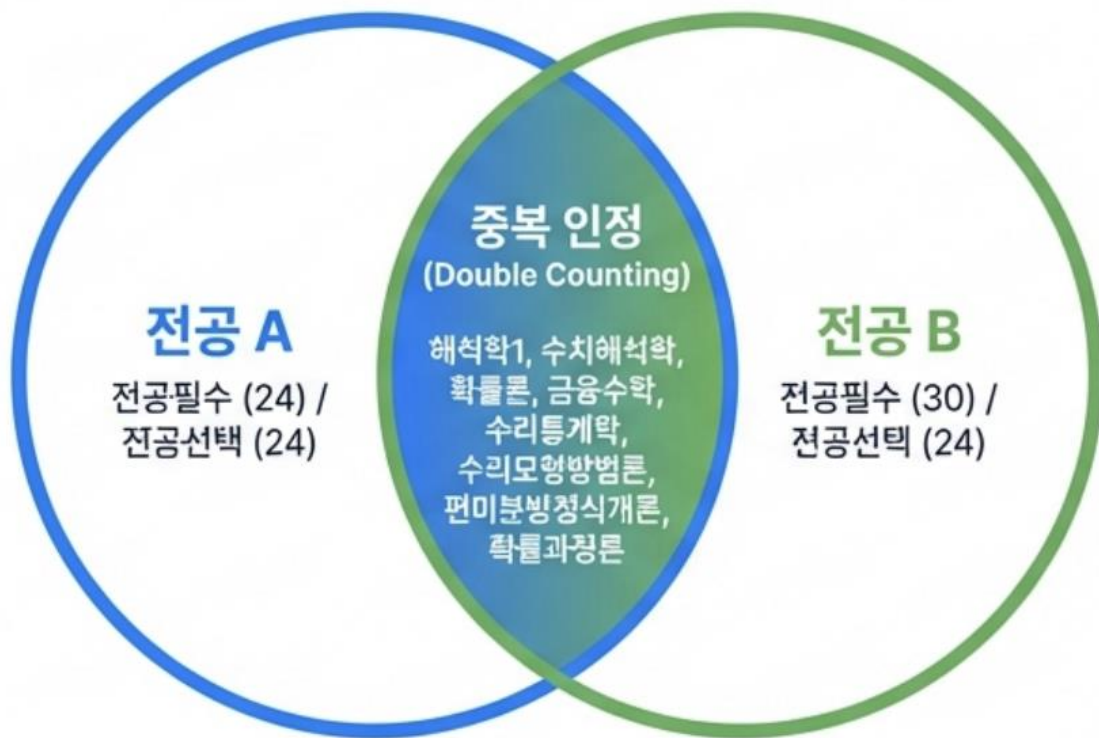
전공 A
전공·필수 (24) /
전공선택 (24)

중복 인정
(Double Counting)
해석학1, 수치해석학,
확률론, 금융수학,
수리통계학,
수리모형방법론,
편미분방정식개론,
확률과정론

전공 B
전공필수 (30) /
전공선택 (24)